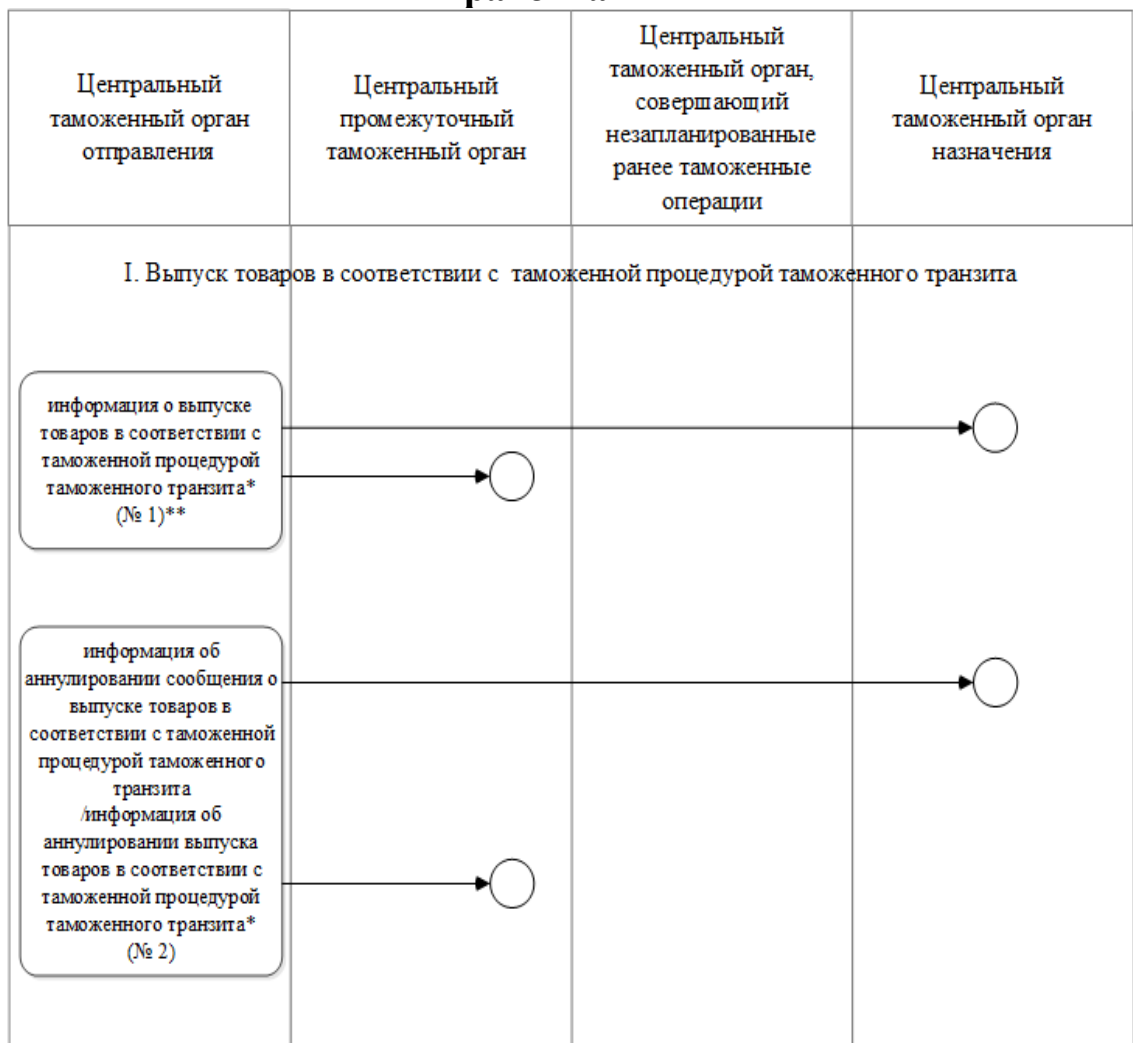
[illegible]

| Центральный таможенный орган отправления | Центральный промежуточный таможенный орган | Центральный таможенный орган, совершающий незапланированные ранее таможенные операции | Центральный таможенный орган назначения |
|---|---|---|---|

I. Выпуск товаров в соответствии с таможенной процедурой таможенного транзита

информация о выпуске товаров в соответствии с таможенной процедурой таможенного транзита* (№ 1)**

информация об аннулировании сообщения о выпуске товаров в соответствии с таможенной процедурой таможенного транзита /информация об аннулировании выпуска товаров в соответствии с таможенной процедурой таможенного транзита* (№ 2)